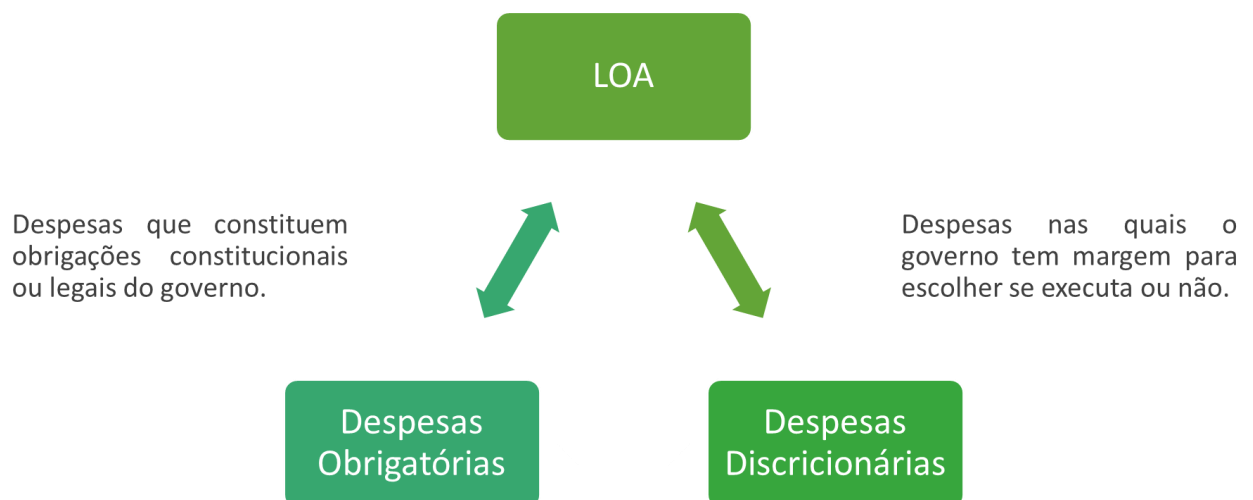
LOA

Despesas que constituem obrigações constitucionais ou legais do governo.

Despesas nas quais o governo tem margem para escolher se executa ou não.

Despesas Obrigatórias

Despesas Discricionárias